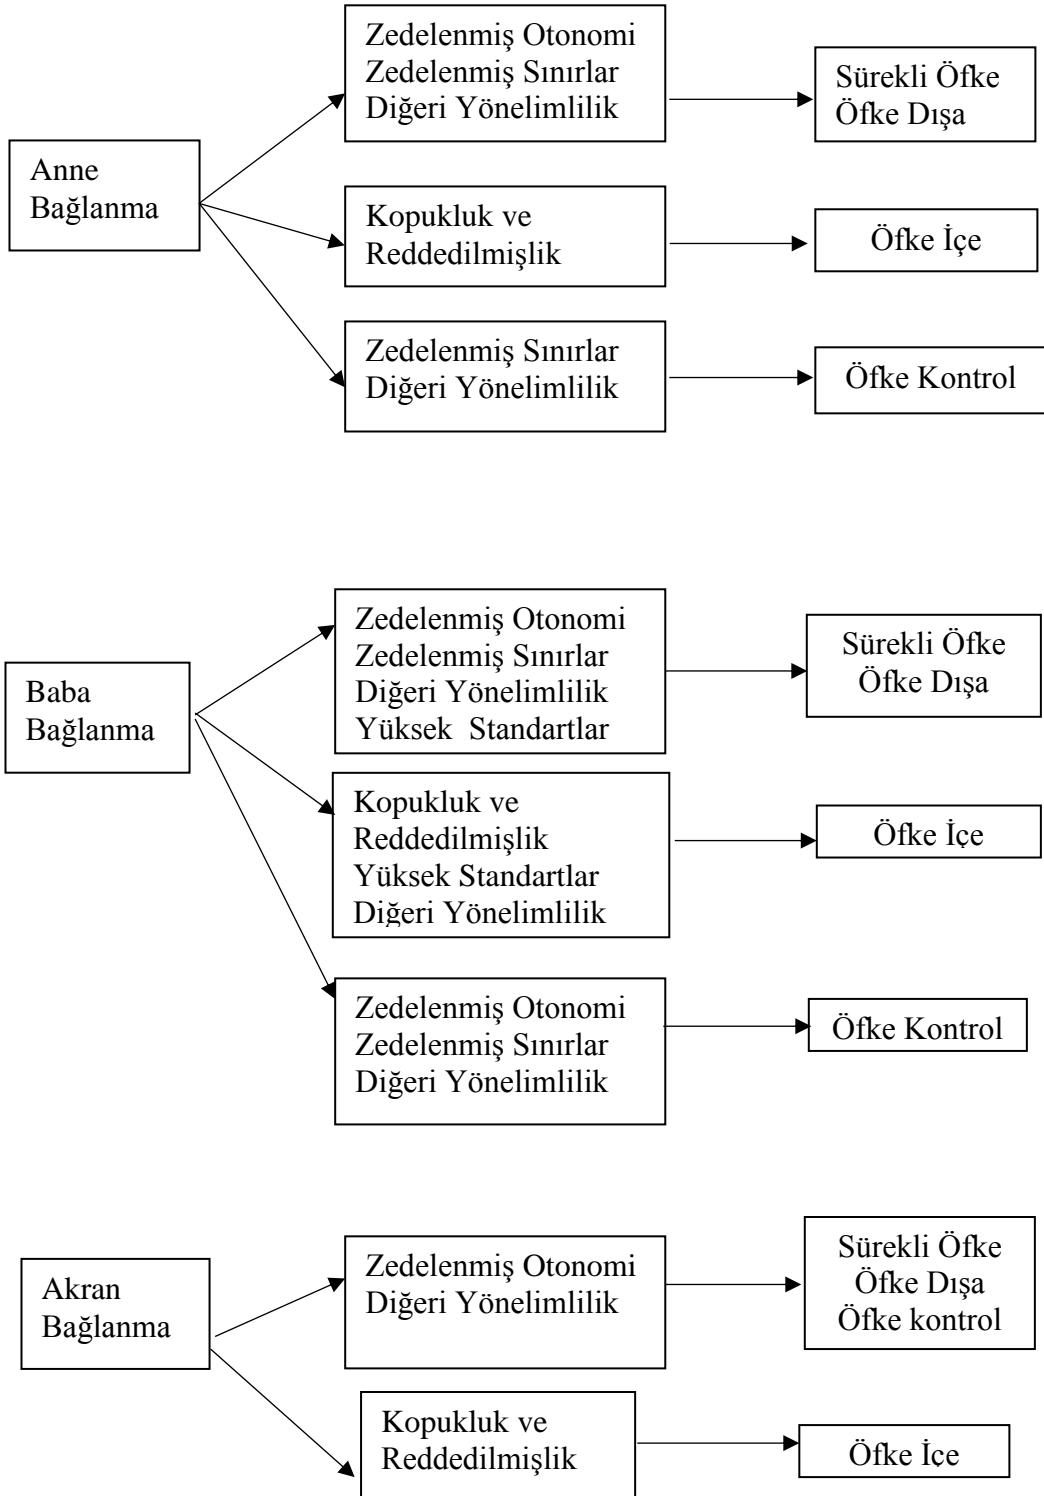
Anne Bağlanma

Zedelenmiş Otonomi
Zedelenmiş Sınırlar
Diğeri Yönelimlilik

Sürekli Öfke
Öfke Dışa

Kopukluk ve Reddedilmişlik

Öfke İçe

Zedelenmiş Sınırlar
Diğeri Yönelimlilik

Öfke Kontrol

Baba Bağlanma

Zedelenmiş Otonomi
Zedelenmiş Sınırlar
Diğeri Yönelimlilik
Yüksek Standartlar

Sürekli Öfke
Öfke Dışa

Kopukluk ve Reddedilmişlik
Yüksek Standartlar
Diğeri Yönelimlilik

Öfke İçe

Zedelenmiş Otonomi
Zedelenmiş Sınırlar
Diğeri Yönelimlilik

Öfke Kontrol

Akran Bağlanma

Zedelenmiş Otonomi
Diğeri Yönelimlilik

Sürekli Öfke
Öfke Dışa
Öfke kontrol

Kopukluk ve Reddedilmişlik

Öfke İce